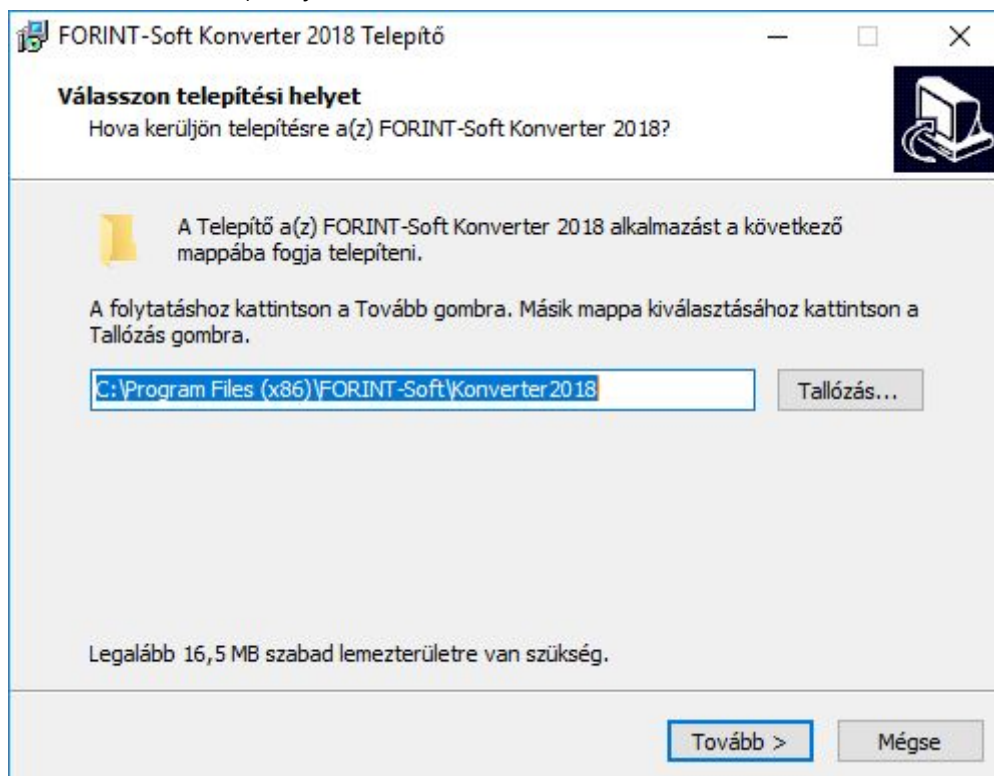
FORINT-Soft Konverter 2018 Telepítő

Válasszon telepítési helyet
Hova kerüljön telepítésre a(z) FORINT-Soft Konverter 2018?

A Telepítő a(z) FORINT-Soft Konverter 2018 alkalmazást a következő mappába fogja telepíteni.

A folytatáshoz kattintson a Tovább gombra. Másik mappa kiválasztásához kattintson a Tallózás gombra.

C:\Program Files (x86)\FORINT-Soft\Konverter2018

Tallózás...

Legalább 16,5 MB szabad lemezterületre van szükség.

Tovább >

Mégse